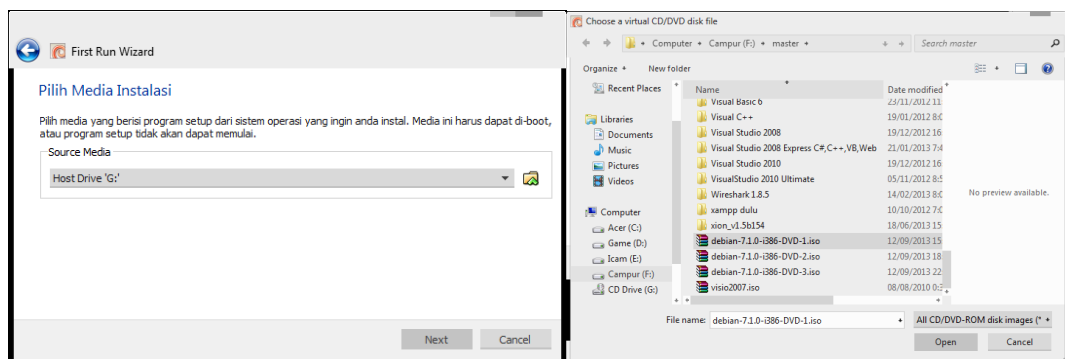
First Run Wizard

Pilih Media Instalasi

Pilih media yang berisi program setup dari sistem operasi yang ingin anda instal. Media ini harus dapat di-boot, atau program setup tidak akan dapat memulai.

Source Media

Host Drive 'G:'

Next Cancel

Choose a virtual CD/DVD disk file

Computer ▸ Campur (F:) ▸ master ▸

Search master

Organize ▾ New folder

Recent Places

Libraries
Documents
Music
Pictures
Videos

Computer
Acer (C:)
Game (D:)
Icam (E:)
Campur (F:)
CD Drive (G:)

| Name | Date modified |
|---|---|
| Visual Basic 6 | 23/11/2012 13 |
| Visual C++ | 19/01/2012 8:0 |
| Visual Studio 2008 | 19/12/2012 16 |
| Visual Studio 2008 Express C#,C++,VB,Web | 21/01/2013 7:4 |
| Visual Studio 2010 | 19/12/2012 16 |
| VisualStudio 2010 Ultimate | 05/11/2012 8:5 |
| Wireshark 1.8.5 | 14/02/2013 8:0 |
| xampp dulu | 10/10/2012 7:0 |
| xion_v1.5b154 | 18/06/2013 15 |
| debian-7.1.0-i386-DVD-1.iso | 12/09/2013 15 |
| debian-7.1.0-i386-DVD-2.iso | 12/09/2013 18 |
| debian-7.1.0-i386-DVD-3.iso | 12/09/2013 22 |
| visio2007.iso | 08/08/2010 0:3 |

No preview available.

File name: debian-7.1.0-i386-DVD-1.iso

All CD/DVD-ROM disk images (*

Open Cancel